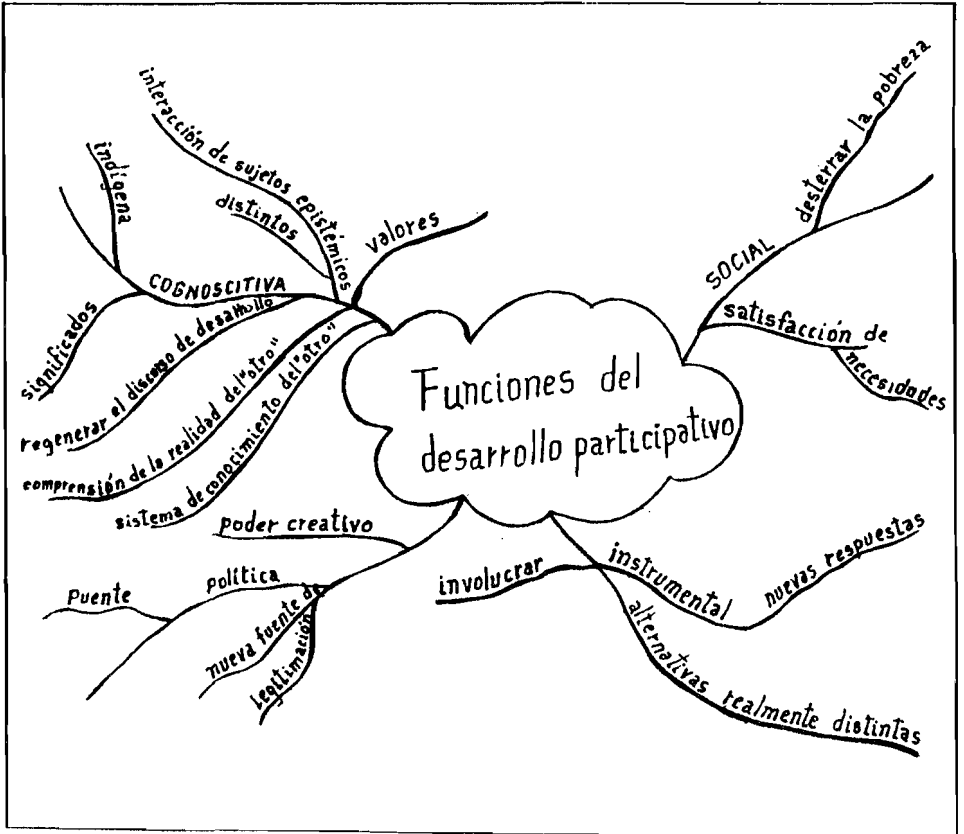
Funciones del desarrollo participativo

COGNOSCITIVA

indígena

interacción de sujetos epistémicos

distintos

valores

significados

regenerar el discurso de desarrollo

comprensión de la realidad del "otro"

sistema de conocimiento del "otro"

SOCIAL

desterrar la pobreza

satisfacción de necesidades

poder creativo

política

puente

nueva fuente de legitimación

involucrar

instrumental

nuevas respuestas

alternativas realmente distintas